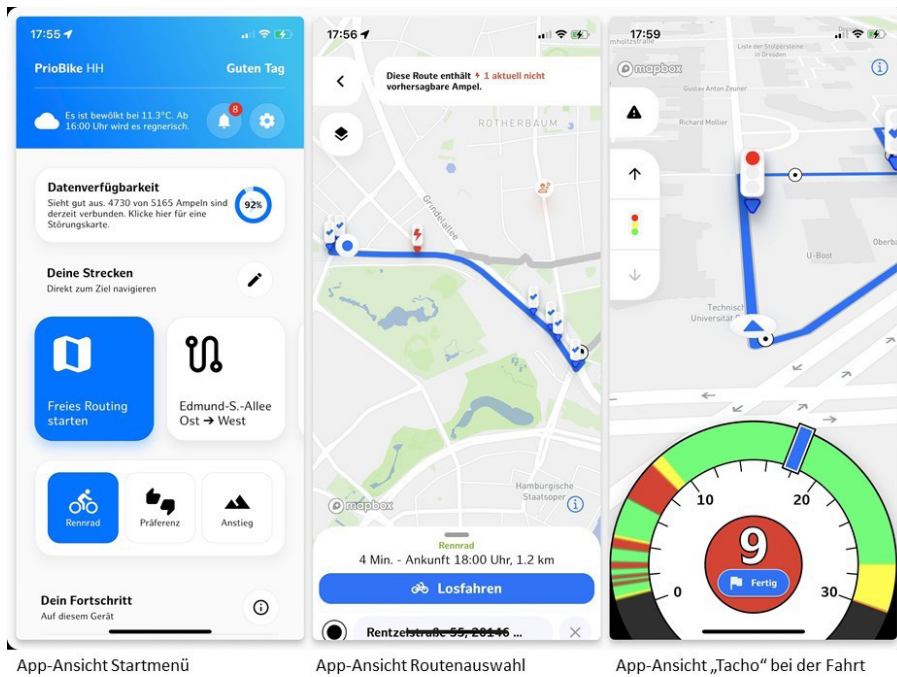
17:55

PrioBike HH

Guten Tag

Es ist bewölkt bei 11.3°C. Ab 16:00 Uhr wird es regnerisch.

8

Datenverfügbarkeit

Sieht gut aus. 4730 von 5165 Ampeln sind derzeit verbunden. Klicke hier für eine Störungskarte.

92%

Deine Strecken

Direkt zum Ziel navigieren

Freies Routing starten

Edmund-S.-Allee Ost → West

Rennrad

Präferenz

Anstieg

Dein Fortschritt

Auf diesem Gerät

17:56

Diese Route enthält 1 aktuell nicht vorhersagbare Ampel.

ROTHERBAUM

Grindelallee

Hamburgische Staatsoper

mapbox

Rennrad

4 Min. - Ankunft 18:00 Uhr, 1.2 km

Losfahren

Rentzelstraße 55, 20146 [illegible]

17:59

mapbox

Gustav Anton Zeuner

Richard Mollier

Liste der Stolpersteine in Dresden

U-Boot

Technische Universität Dresden

Oberba

10

20

0

30

9

Fertig

App-Ansicht Startmenü

App-Ansicht Routenauswahl

App-Ansicht „Tacho" bei der Fahrt